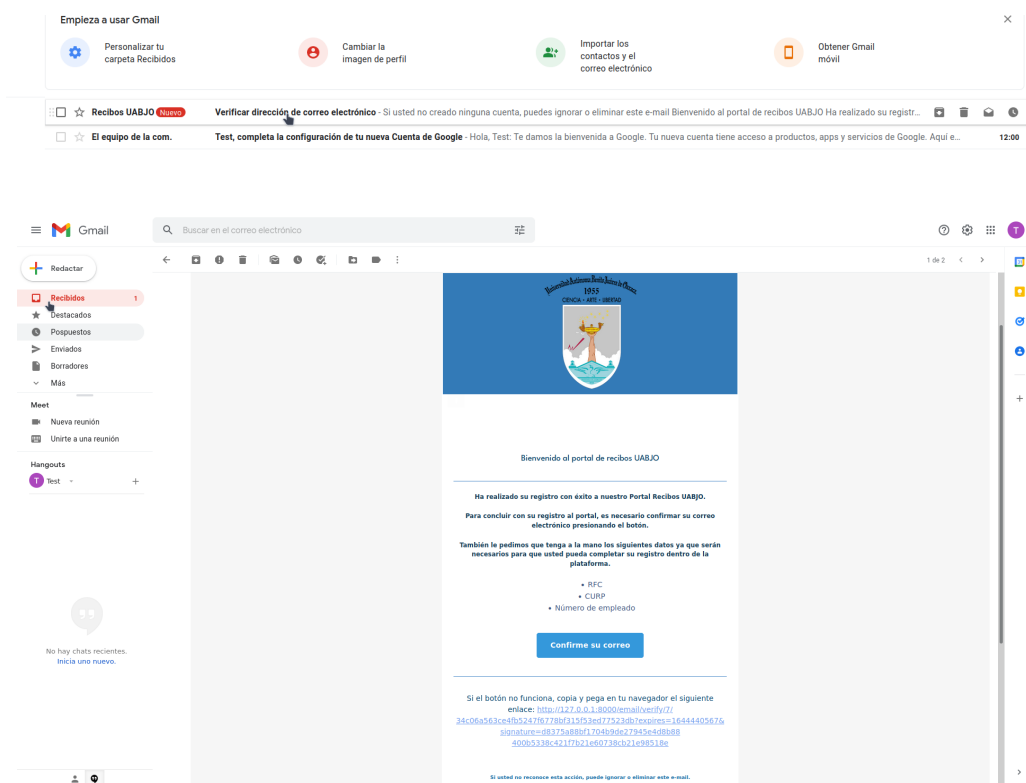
Empieza a usar Gmail

Personalizar tu carpeta Recibidos

Cambiar la imagen de perfil

Importar los contactos y el correo electrónico

Obtener Gmail móvil

Recibos UABJO Nuevo Verificar dirección de correo electrónico - Si usted no creado ninguna cuenta, puedes ignorar o eliminar este e-mail Bienvenido al portal de recibos UABJO Ha realizado su registr...

El equipo de la com. Test, completa la configuración de tu nueva Cuenta de Google - Hola, Test: Te damos la bienvenida a Google. Tu nueva cuenta tiene acceso a productos, apps y servicios de Google. Aquí e... 12:00

Gmail

Buscar en el correo electrónico

Redactar

Recibidos 1
Destacados
Pospuestos
Enviados
Borradores
Más

Meet
Nueva reunión
Unirte a una reunión

Hangouts
Test

No hay chats recientes.
Inicia uno nuevo.

1 de 2

Universidad Autónoma Benito Juárez de Oaxaca
1955
CIENCIA · ARTE · LIBERTAD

Bienvenido al portal de recibos UABJO

Ha realizado su registro con éxito a nuestro Portal Recibos UABJO.

Para concluir con su registro al portal, es necesario confirmar su correo electrónico presionando el botón.

También le pedimos que tenga a la mano los siguientes datos ya que serán necesarios para que usted pueda completar su registro dentro de la plataforma.

• RFC
• CURP
• Número de empleado

Confirme su correo

Si el botón no funciona, copia y pega en tu navegador el siguiente enlace: http://127.0.0.1:8000/email/verify/7/34c06a563ce4fb5247f6778bf315f53ed77523db?expires=1644440567&signature=d8375a88bf1704b9de27945e4d8b88400b5338c421f7b21e60738cb21e98518e

Si usted no reconoce esta acción, puede ignorar o eliminar este e-mail.